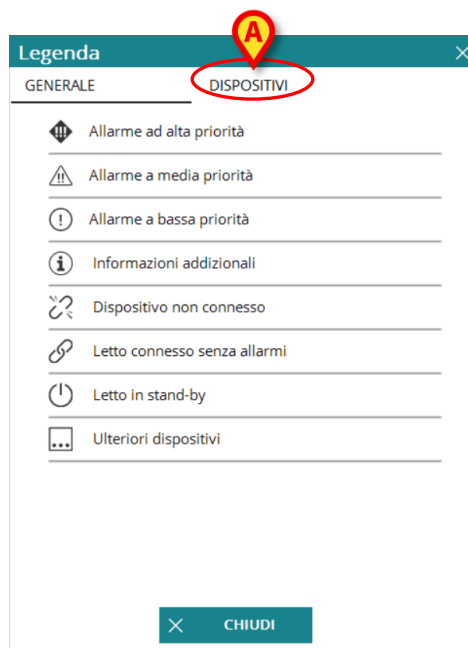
A

Legenda

GENERALE

DISPOSITIVI

Allarme ad alta priorità

Allarme a media priorità

Allarme a bassa priorità

Informazioni addizionali

Dispositivo non connesso

Letto connesso senza allarmi

Letto in stand-by

Ulteriori dispositivi

CHIUDI